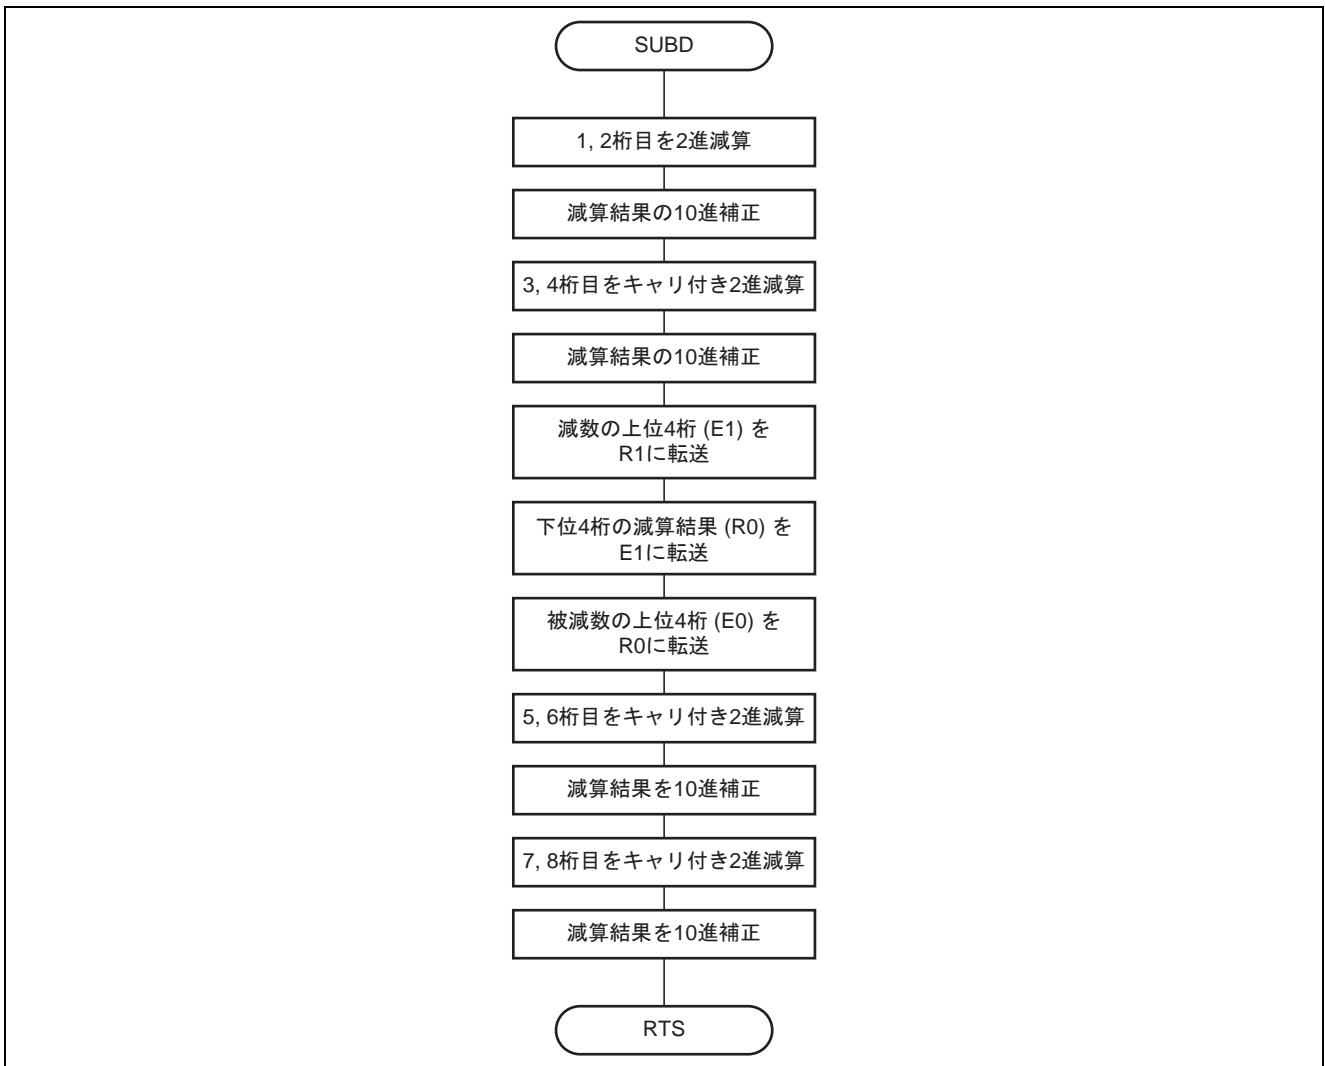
SUBD

1, 2桁目を2進減算

減算結果の10進補正

3, 4桁目をキャリ付き2進減算

減算結果の10進補正

減数の上位4桁 (E1) を R1に転送

下位4桁の減算結果 (R0) を E1に転送

被減数の上位4桁 (E0) を R0に転送

5, 6桁目をキャリ付き2進減算

減算結果を10進補正

7, 8桁目をキャリ付き2進減算

減算結果を10進補正

RTS